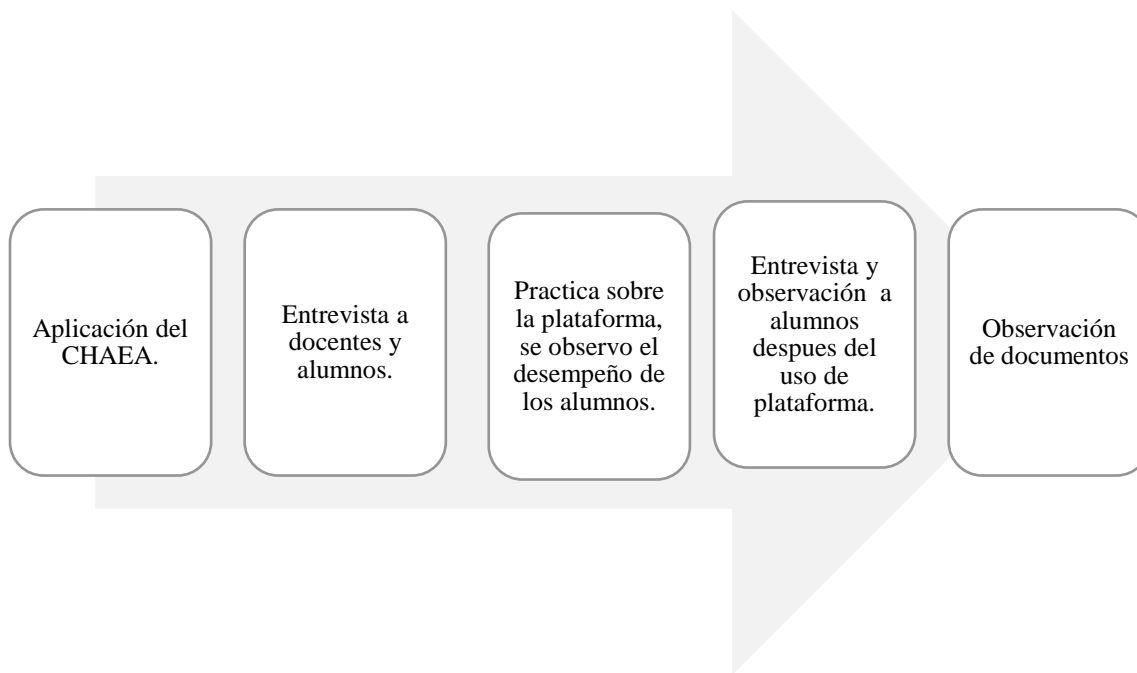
Aplicación del CHAEA.

Entrevista a docentes y alumnos.

Practica sobre la plataforma, se observo el desempeño de los alumnos.

Entrevista y observación a alumnos despues del uso de plataforma.

Observación de documentos